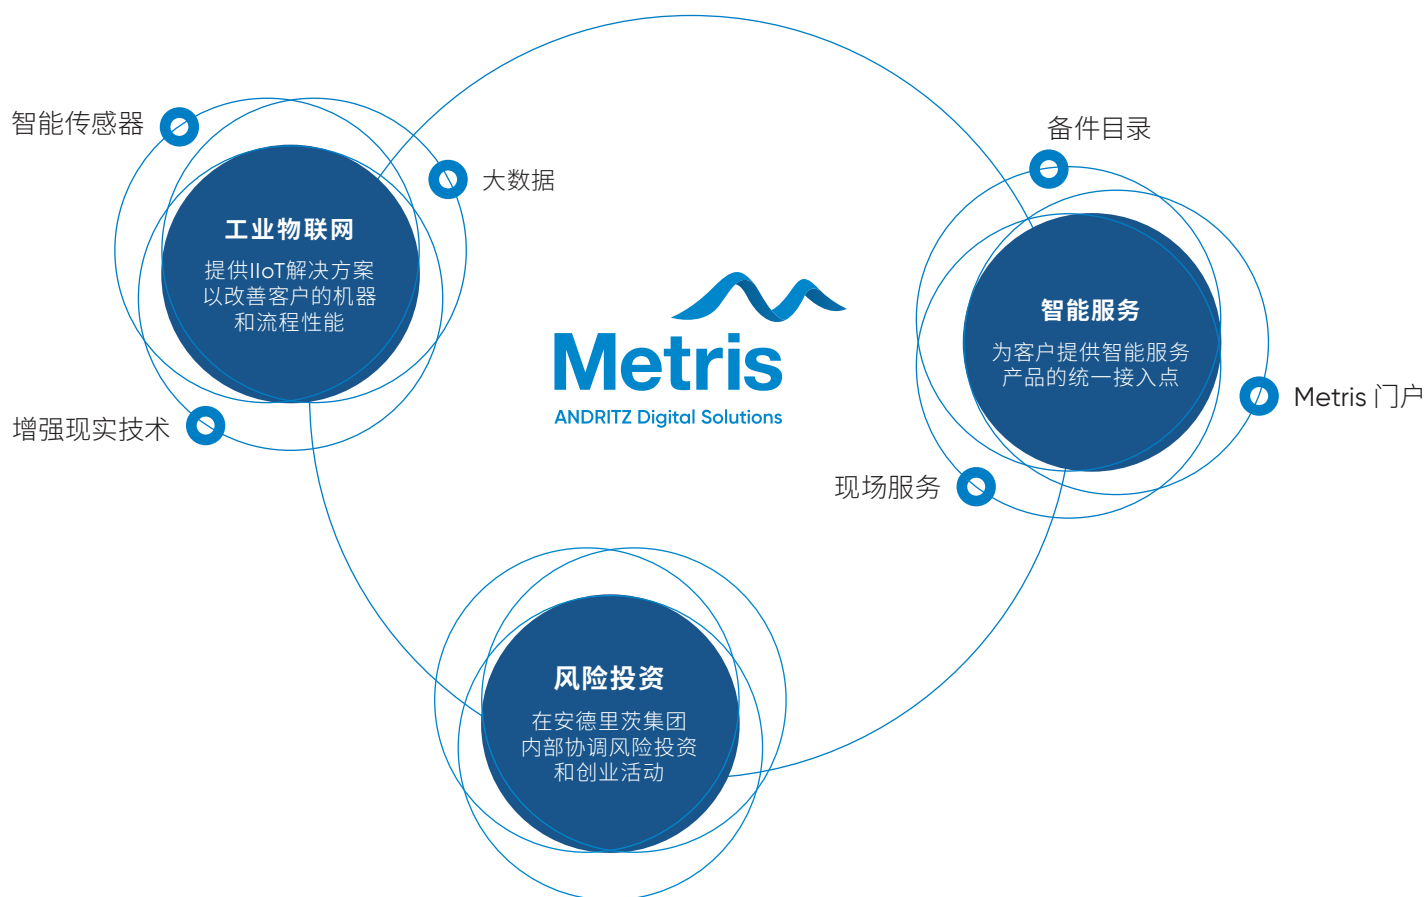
智能传感器

大数据

工业物联网
提供IIoT解决方案以改善客户的机器和流程性能

增强现实技术

Metris
ANDRITZ Digital Solutions

备件目录

智能服务
为客户提供智能服务产品的统一接入点

Metris 门户

现场服务

风险投资
在安德里茨集团内部协调风险投资和创业活动